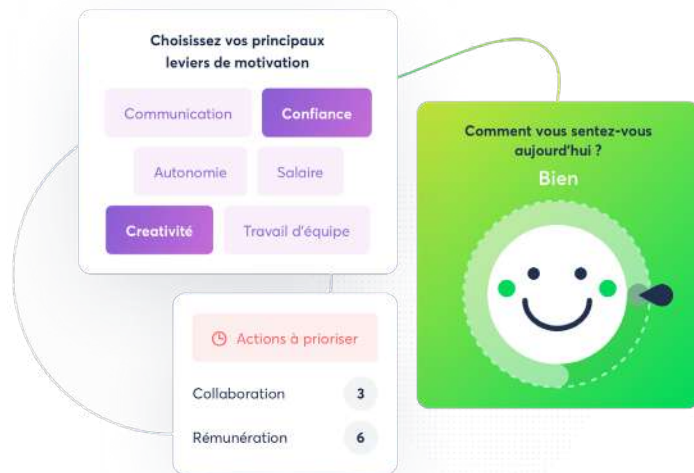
Choisissez vos principaux leviers de motivation

Communication

Confiance

Autonomie

Salaire

Creativité

Travail d'équipe

Comment vous sentez-vous aujourd'hui ?

Bien

Actions à prioriser

Collaboration 3

Rémunération 6